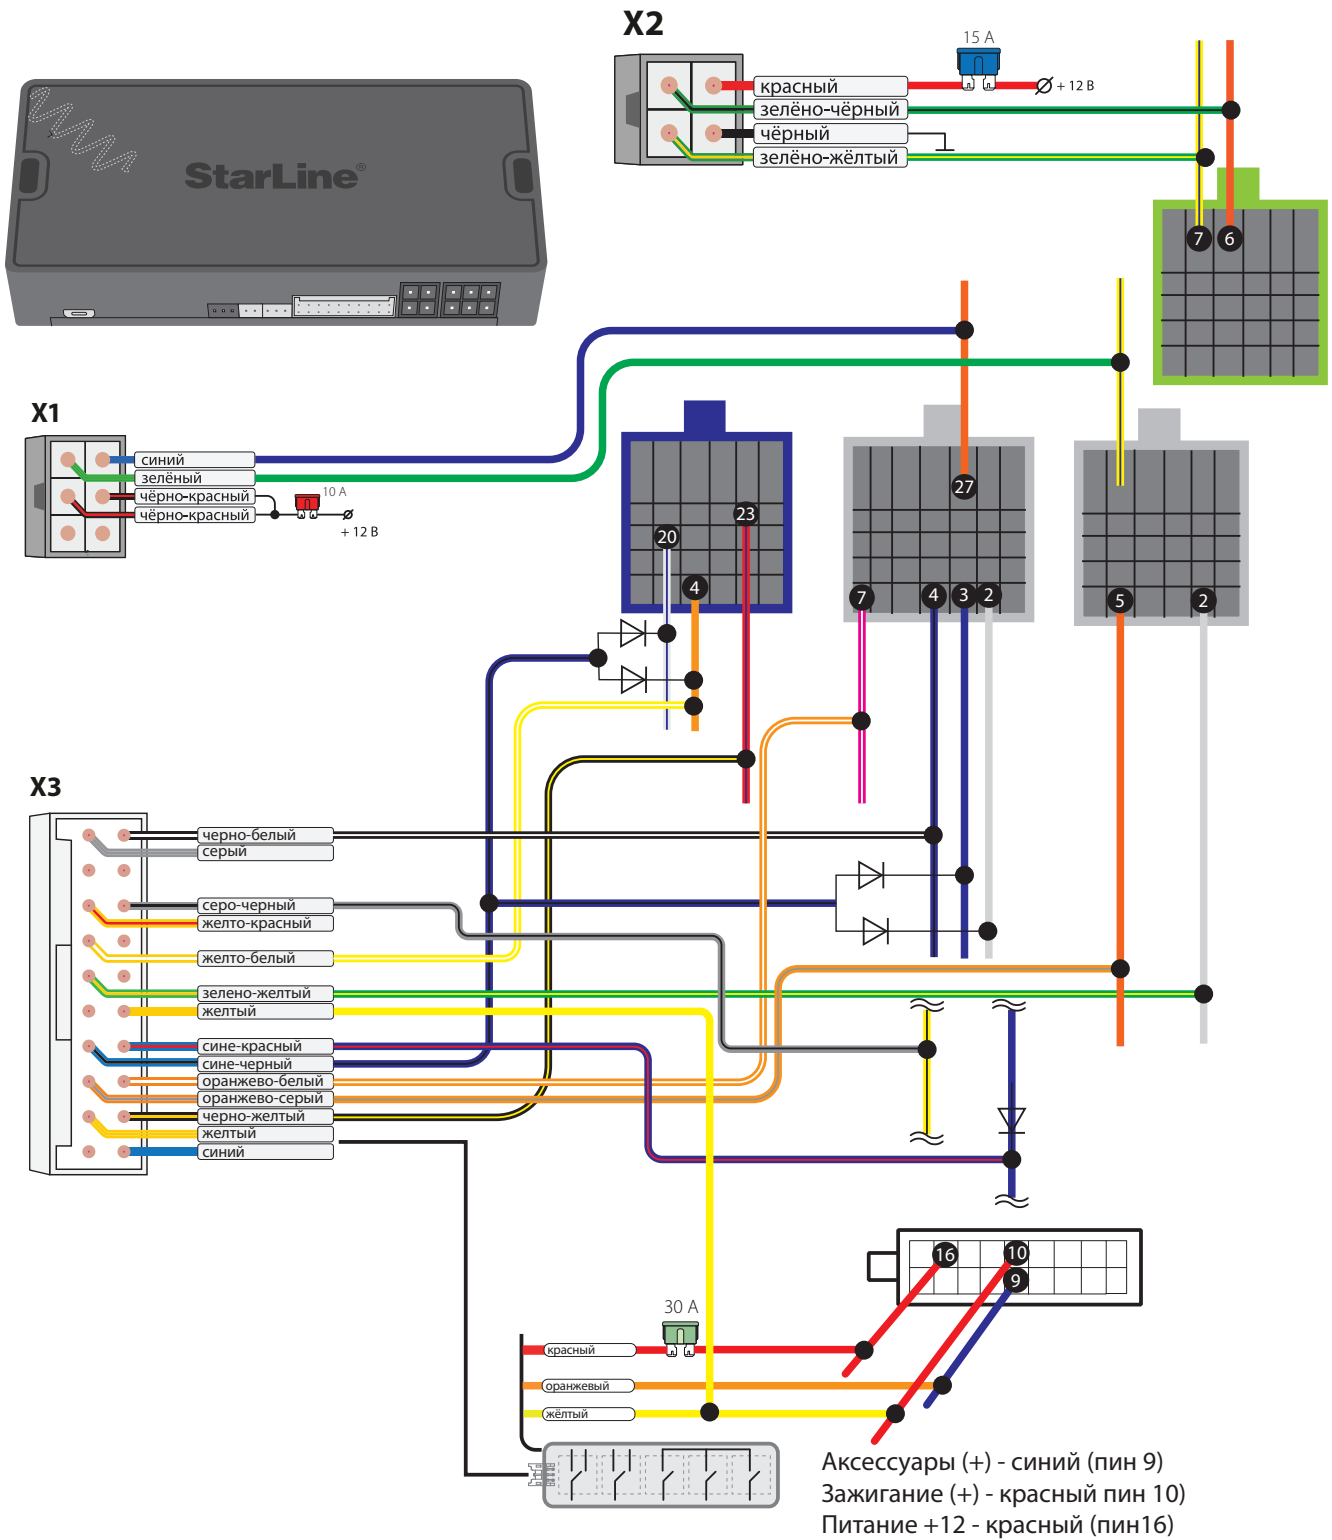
X2

StarLine

15 A

красный
зелёно-чёрный
чёрный
зелёно-жёлтый

+ 12 В

7 6

X1

синий
зелёный
чёрно-красный
чёрно-красный

10 A

+ 12 В

20 23 4

27

7 4 3 2

5 2

X3

черно-белый
серый
серо-черный
желто-красный
желто-белый
зелено-желтый
желтый
сине-красный
сине-черный
оранжево-белый
оранжево-серый
черно-желтый
желтый
синий

16 10 9

30 A

красный
оранжевый
жёлтый

Аксессуары (+) - синий (пин 9)
Зажигание (+) - красный пин 10)
Питание +12 - красный (пин16)